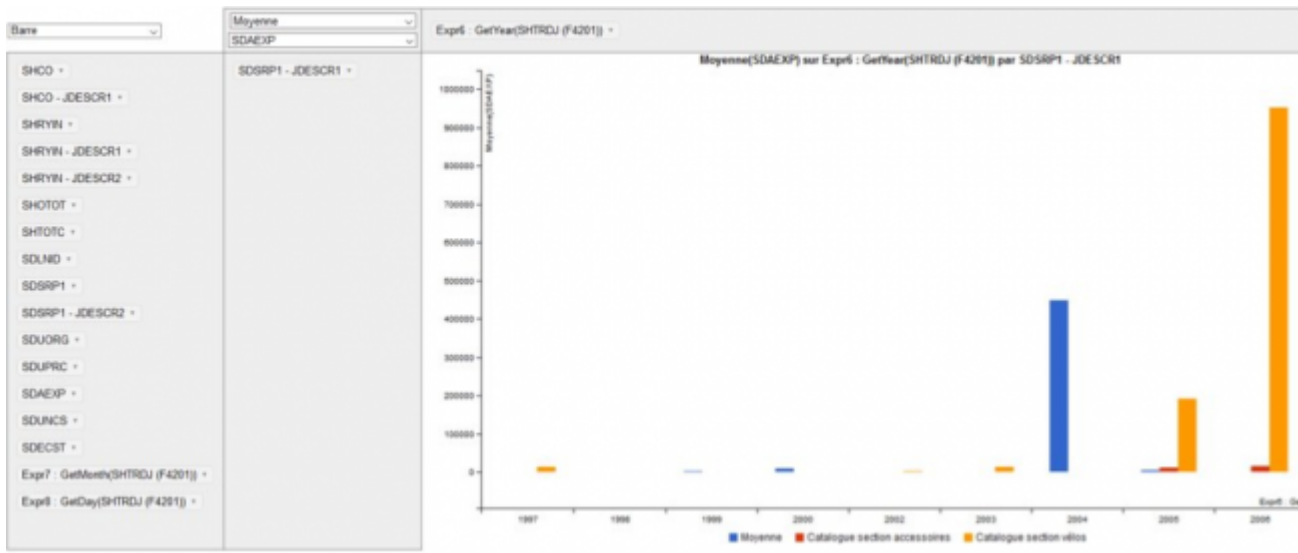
Barre

Moyenne
SDAEXP

Expr6 : GetYear(SHTRDJ (F4201))

SHCO
SHCO - JDESCR1
SHRYIN
SHRYIN - JDESCR1
SHRYIN - JDESCR2
SHOTOT
SHTOTC
SDLNID
SDSRP1
SDSRP1 - JDESCR2
SDUORG
SDUPRC
SDAEXP
SDUNCS
SDECST
Expr7 : GetMonth(SHTRDJ (F4201))
Expr8 : GetDay(SHTRDJ (F4201))

SDSRP1 - JDESCR1

Moyenne(SDAEXP) sur Expr6 : GetYear(SHTRDJ (F4201)) par SDSRP1 - JDESCR1

Moyenne(SDAEXP)

1000000
900000
800000
700000
600000
500000
400000
300000
200000
100000
0

1997 1998 1999 2000 2002 2003 2004 2005 2006

Expr6 : G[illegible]

Moyenne Catalogue section accessoires Catalogue section vélos